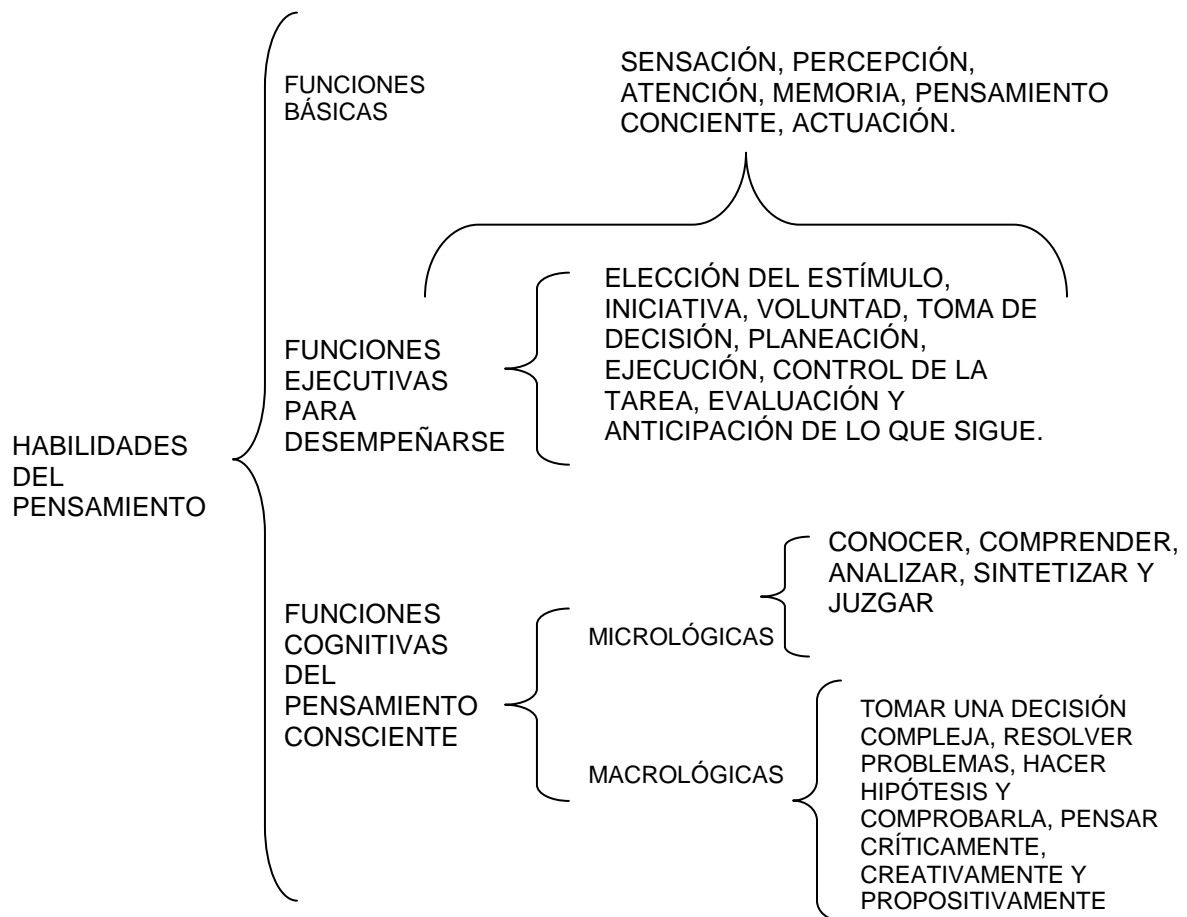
HABILIDADES DEL PENSAMIENTO

FUNCIONES BÁSICAS

SENSACIÓN, PERCEPCIÓN, ATENCIÓN, MEMORIA, PENSAMIENTO CONCIENTE, ACTUACIÓN.

FUNCIONES EJECUTIVAS PARA DESEMPEÑARSE

ELECCIÓN DEL ESTÍMULO, INICIATIVA, VOLUNTAD, TOMA DE DECISIÓN, PLANEACIÓN, EJECUCIÓN, CONTROL DE LA TAREA, EVALUACIÓN Y ANTICIPACIÓN DE LO QUE SIGUE.

FUNCIONES COGNITIVAS DEL PENSAMIENTO CONSCIENTE

MICROLÓGICAS

CONOCER, COMPRENDER, ANALIZAR, SINTETIZAR Y JUZGAR

MACROLÓGICAS

TOMAR UNA DECISIÓN COMPLEJA, RESOLVER PROBLEMAS, HACER HIPÓTESIS Y COMPROBARLA, PENSAR CRÍTICAMENTE, CREATIVAMENTE Y PROPOSITIVAMENTE